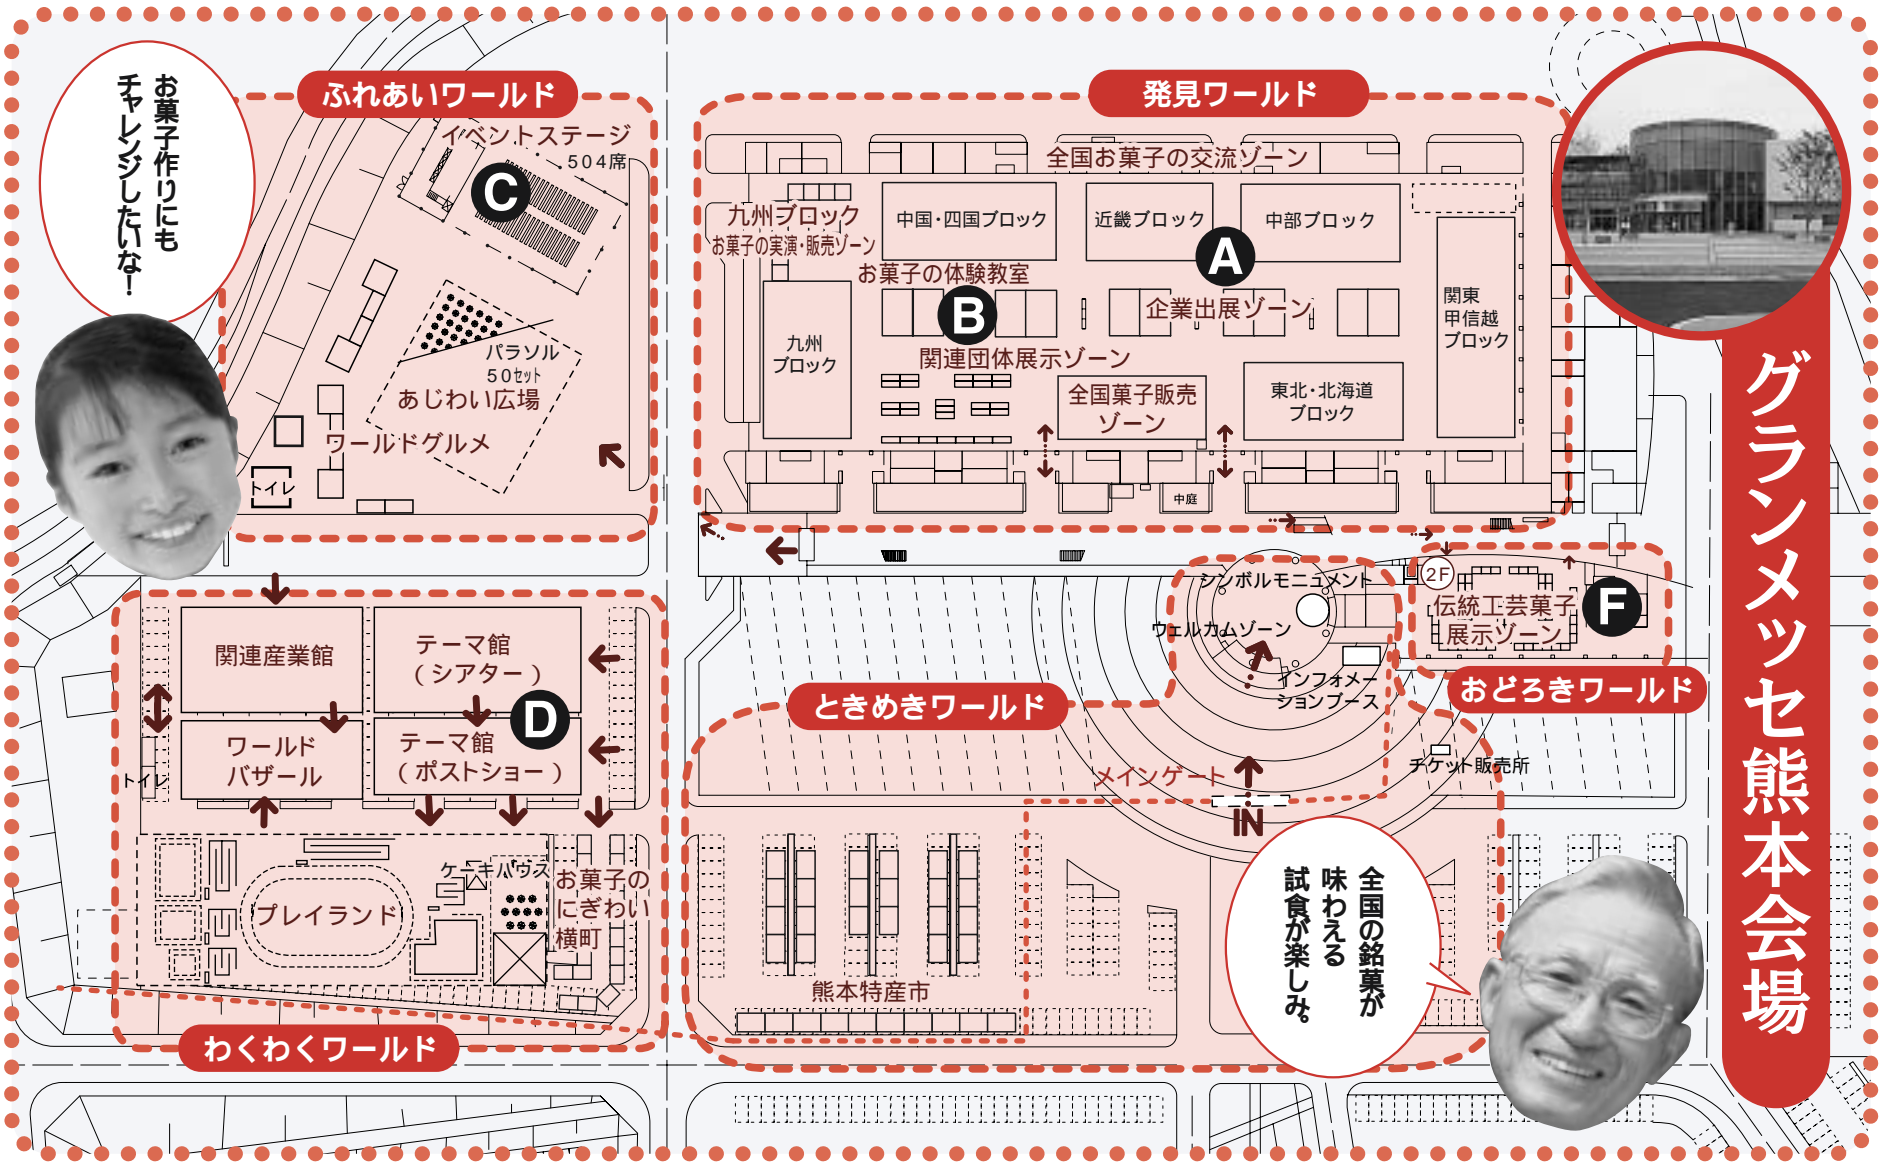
お菓子作りにもチャレンジしたいな!

ふれあいワールド

イベントステージ
504席

C

パラソル
50セット
あじわい広場

ワールドグルメ

トイレ

発見ワールド

全国お菓子の交流ゾーン

九州ブロック
お菓子の実演・販売ゾーン

中国・四国ブロック

近畿ブロック

中部ブロック

A

お菓子の体験教室

B

企業出展ゾーン

関東
甲信越
ブロック

九州
ブロック

関連団体展示ゾーン

全国菓子販売
ゾーン

東北・北海道
ブロック

中庭

グランメッセ熊本会場

関連産業館

テーマ館
(シアター)

D

ワールド
バザール

テーマ館
(ポストショー)

トイレ

プレイランド

ケーキハウス

お菓子の
にぎわい
横町

わくわくワールド

シンボルモニュメント

2F

伝統工芸菓子
展示ゾーン

F

ウェルカムゾーン

インフォメーションブース

おどろきワールド

ときめきワールド

メインゲート

IN

チケット販売所

熊本特産市

全国の銘菓が味わえる試食が楽しみ。